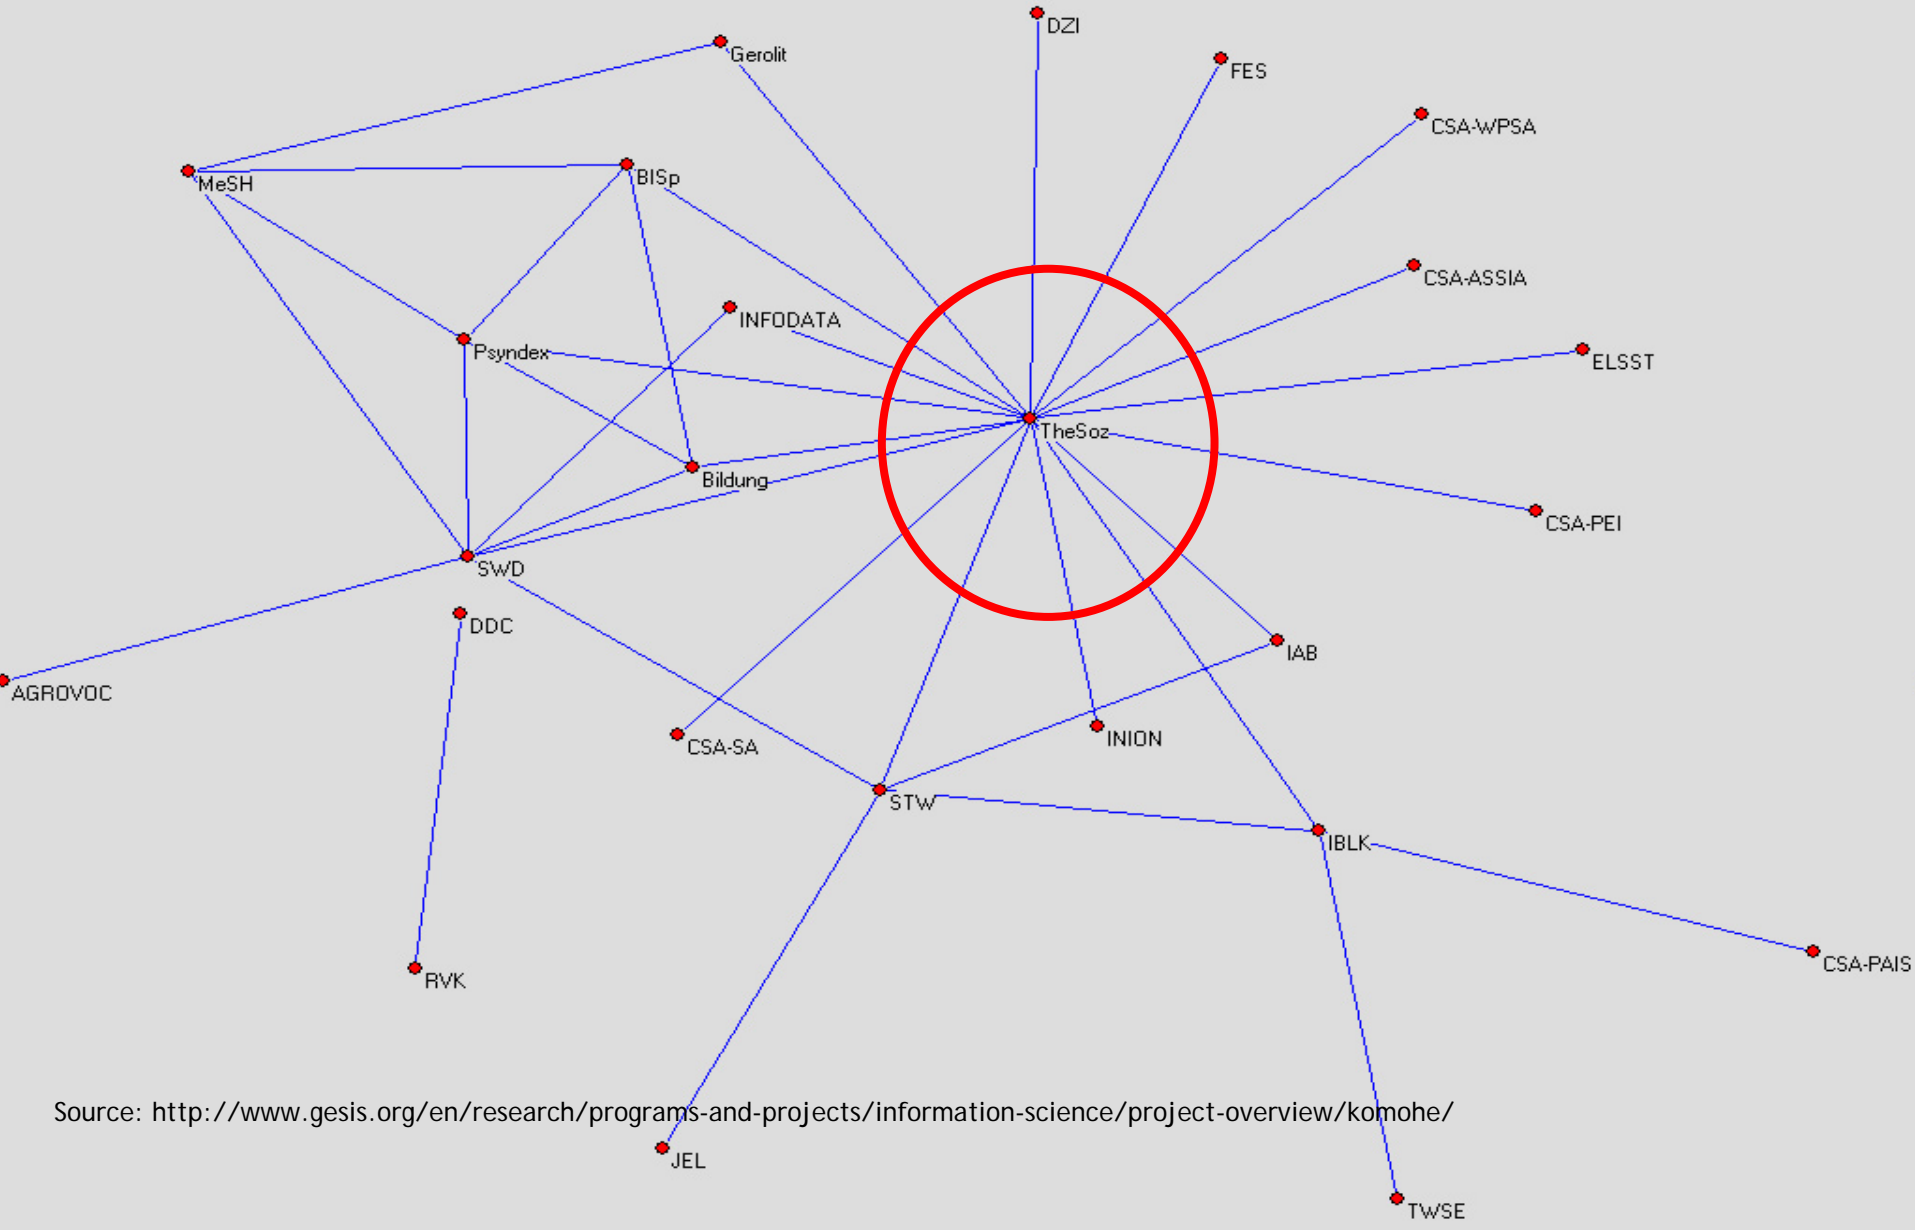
DZI
Gerolit
FES
CSA-WPSA
MeSH
BISp
CSA-ASSIA
INFODATA
ELSST
Psyndex
TheSoz
Bildung
CSA-PEI
SWD
DDC
IAB
AGROVOC
INION
CSA-SA
STW
IBLK
CSA-PAIS
RVK
Source: http://www.gesis.org/en/research/programs-and-projects/information-science/project-overview/komohe/
JEL
TWSE